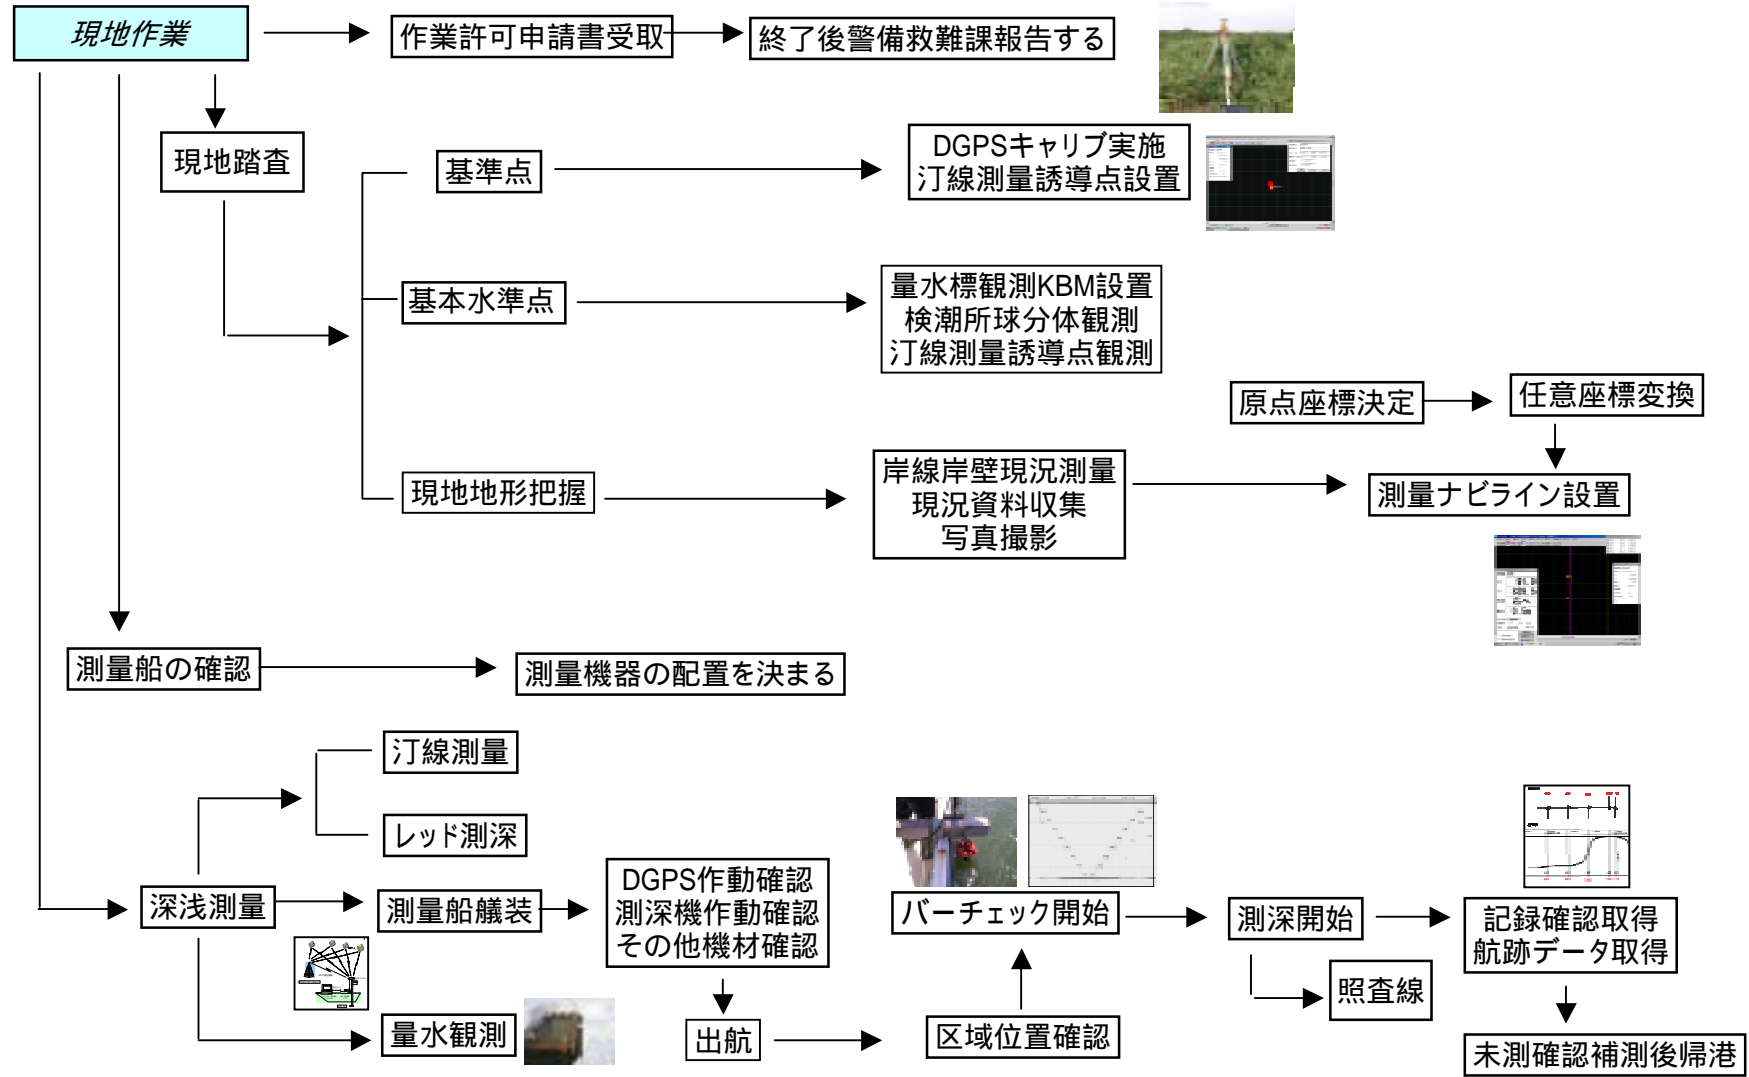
現地作業

作業許可申請書受取

終了後警備救難課報告する

現地踏査

基準点

DGPSキャリブ実施
汀線測量誘導点設置

基本水準点

量水標観測KBM設置
検潮所球分体観測
汀線測量誘導点観測

原点座標決定

任意座標変換

現地地形把握

岸線岸壁現況測量
現況資料収集
写真撮影

測量ナビライン設置

測量船の確認

測量機器の配置を決まる

汀線測量

レッド測深

深浅測量

測量船艤装

DGPS作動確認
測深機作動確認
その他機材確認

バーチェック開始

測深開始

記録確認取得
航跡データ取得

照査線

量水観測

出航

区域位置確認

未測確認補測後帰港